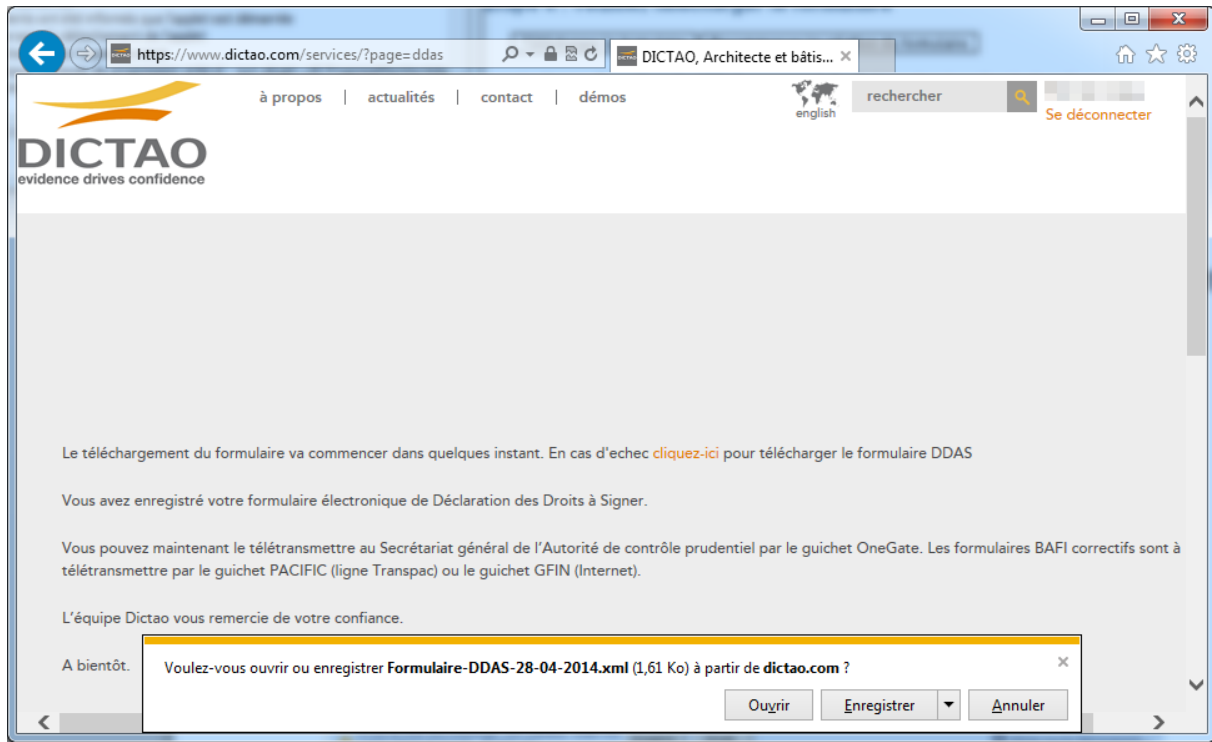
https://www.dictao.com/services/?page=ddas

DICTAO, Architecte et bâtis...

à propos | actualités | contact | démos

english

rechercher

Se déconnecter

DICTAO
evidence drives confidence

Le téléchargement du formulaire va commencer dans quelques instant. En cas d'echec cliquez-ici pour télécharger le formulaire DDAS

Vous avez enregistré votre formulaire électronique de Déclaration des Droits à Signer.

Vous pouvez maintenant le télétransmettre au Secrétariat général de l'Autorité de contrôle prudentiel par le guichet OneGate. Les formulaires BAFI correctifs sont à télétransmettre par le guichet PACIFIC (ligne Transpac) ou le guichet GFIN (Internet).

L'équipe Dictao vous remercie de votre confiance.

A bientôt.

Voulez-vous ouvrir ou enregistrer **Formulaire-DDAS-28-04-2014.xml** (1,61 Ko) à partir de **dictao.com** ?

Ouvrir | Enregistrer | Annuler